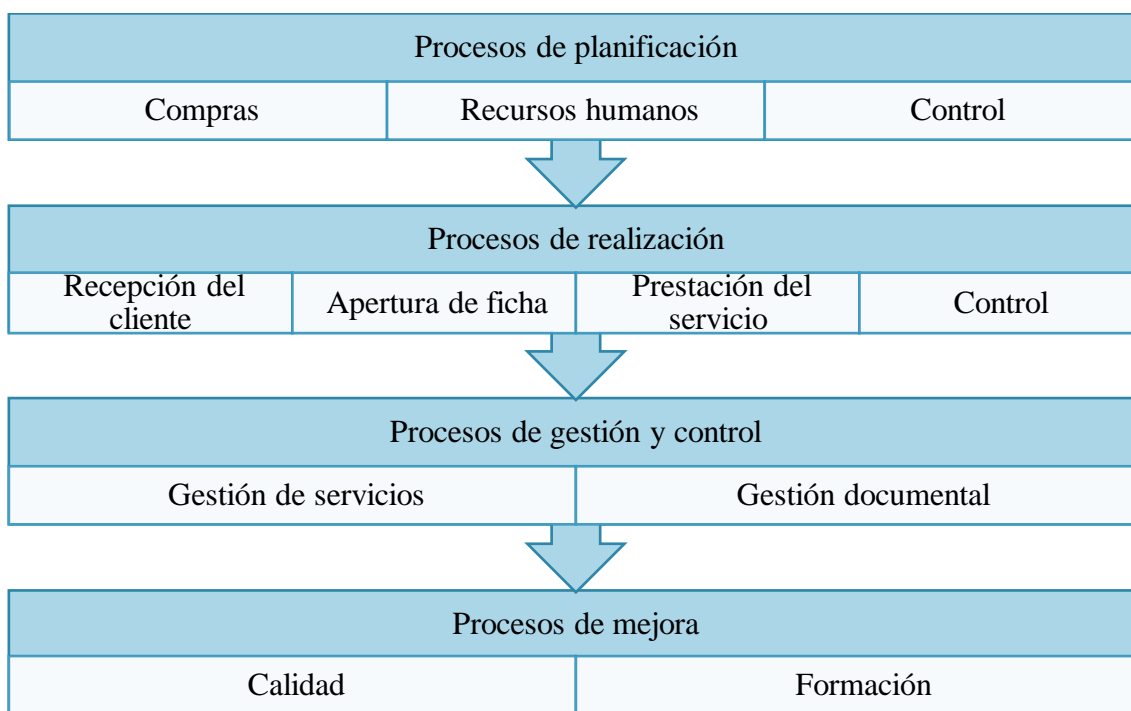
Procesos de planificación

| Compras | Recursos humanos | Control |
|---|---|---|

Procesos de realización

| Recepción del cliente | Apertura de ficha | Prestación del servicio | Control |
|---|---|---|---|

Procesos de gestión y control

| Gestión de servicios | Gestión documental |
|---|---|

Procesos de mejora

| Calidad | Formación |
|---|---|